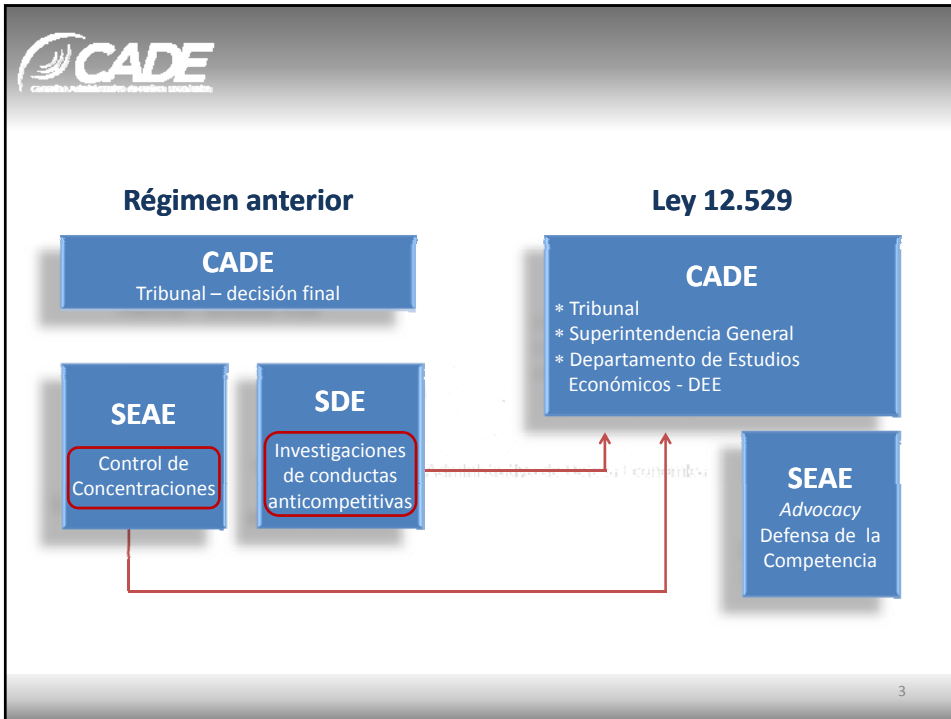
CADE
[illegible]

Régimen anterior

Ley 12.529

CADE
Tribunal – decisão final

SEAE
Control de Concentraciones

SDE
Investigaciones de conductas anticompetitivas

CADE
* Tribunal
* Superintendencia General
* Departamento de Estudios Económicos - DEE

SEAE
*Advocacy*
Defensa de la Competencia

3